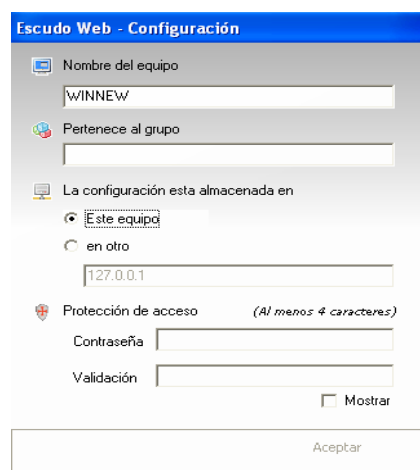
Escudo Web - Configuración

Nombre del equipo

WINNEW

Pertenece al grupo

La configuración esta almacenada en

Este equipo

en otro

127.0.0.1

Protección de acceso (Al menos 4 caracteres)

Contraseña

Validación

Mostrar

Aceptar